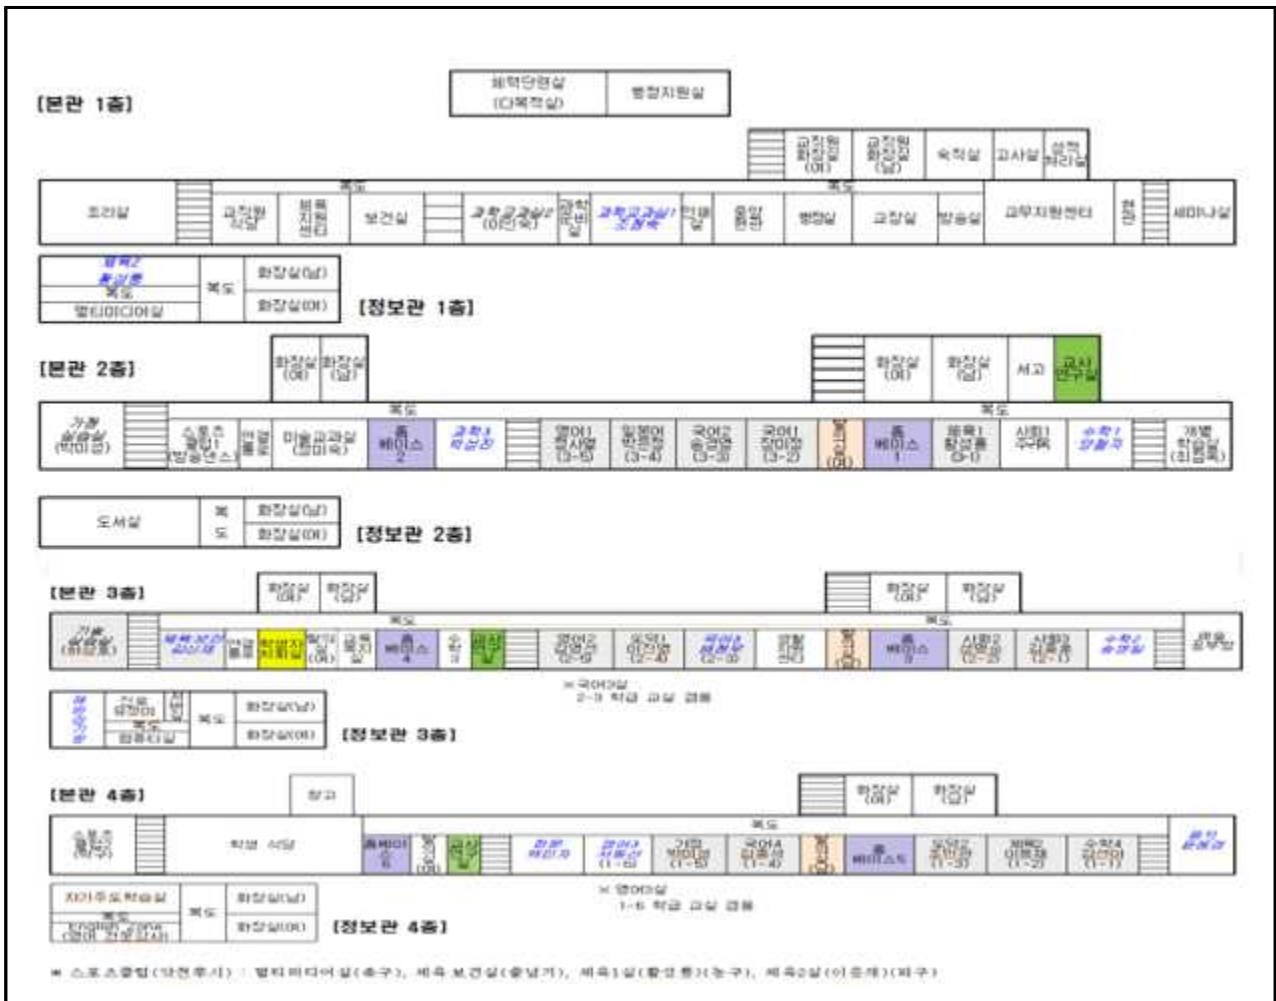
[본관 1층]

체력단련실 (다목적실) | 행정지원실

교직원 화장실 (여) | 교직원 화장실 (남) | 숙직실 | 고사실 | 성적 처리실

복도 | 복도

조리실 | 교직원 식당 | 행복 지원 센터 | 보건실 | 과학교과실 (이인숙) | 과학 준비실 | 과학교과실 조형욱 | 인쇄실 | 융합 연구 | 행정실 | 교장실 | 방송실 | 교무지원센터 | 현관 | 세미나실

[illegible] | 복도 | 화장실(남)
복도 | | 화장실(여)
멀티미디어실

[정보관 1층]

[본관 2층]

화장실 (여) | 화장실 (남) | 화장실 (여) | 화장실 (남) | 서고 | 교사 연구실

복도 | 복도

가정 실습실 (박미경) | 스포츠 클럽1 (방송댄스) | 연결 통로 | 미술교과실 (김미숙) | 홈베이스 2 | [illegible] | 영어1 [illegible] (3-5) | 일본어 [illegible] (3-4) | 국어2 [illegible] (3-3) | 국어1 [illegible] (3-2) | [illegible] (여) | 홈베이스 1 | 체육1 황성룡 (3-1) | 사회1 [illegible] | 수학1 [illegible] | 개별 학습실 (최원록)

도서실 | 복도 | 화장실(남) | 화장실(여)

[정보관 2층]

[본관 3층]

화장실 (여) | 화장실 (남) | 화장실 (여) | 화장실 (남)

복도 | 복도

가정 실습실 (최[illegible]) | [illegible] | 연결 | 학생자치회실 | 화장실 (여) | 교육 복지실 | 홈베이스 4 | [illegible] | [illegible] | 영어2 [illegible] (2-6) | 도덕1 이진영 (2-4) | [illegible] (2-3) | 생활 지원 센터 | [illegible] | 홈베이스 3 | 사회2 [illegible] (2-2) | 사회3 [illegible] (2-1) | 수학2 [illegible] | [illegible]

※국어3실 2-5 학급 교실 겸용

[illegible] | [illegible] | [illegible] | 복도 | 화장실(남)
복도 | 화장실(여)
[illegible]

[정보관 3층]

[본관 4층]

창고 | 화장실 (여) | 화장실 (남)

복도

스포츠 클럽 (탁구) | 학생 식당 | 홈베이스 6 | 화장실 (여) | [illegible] | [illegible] | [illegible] | 기술 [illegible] (1-5) | 국어4 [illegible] (1-4) | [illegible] | 홈베이스5 | 도덕2 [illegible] (1-3) | 체육2 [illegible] (1-2) | 수학4 김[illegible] (1-1) | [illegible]

※ 영어3실 1-6 학급 교실 겸용

자기주도학습실 | 복도 | 화장실(남)
복도 | 화장실(여)
English zone (영어 전용교실)

[정보관 4층]

※ 스포츠클럽(담당교사) : 멀티미디어실(축구), 체육 보건실(줄넘기), 체육1실(황성룡)(농구), 체육2실(이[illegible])(피구)